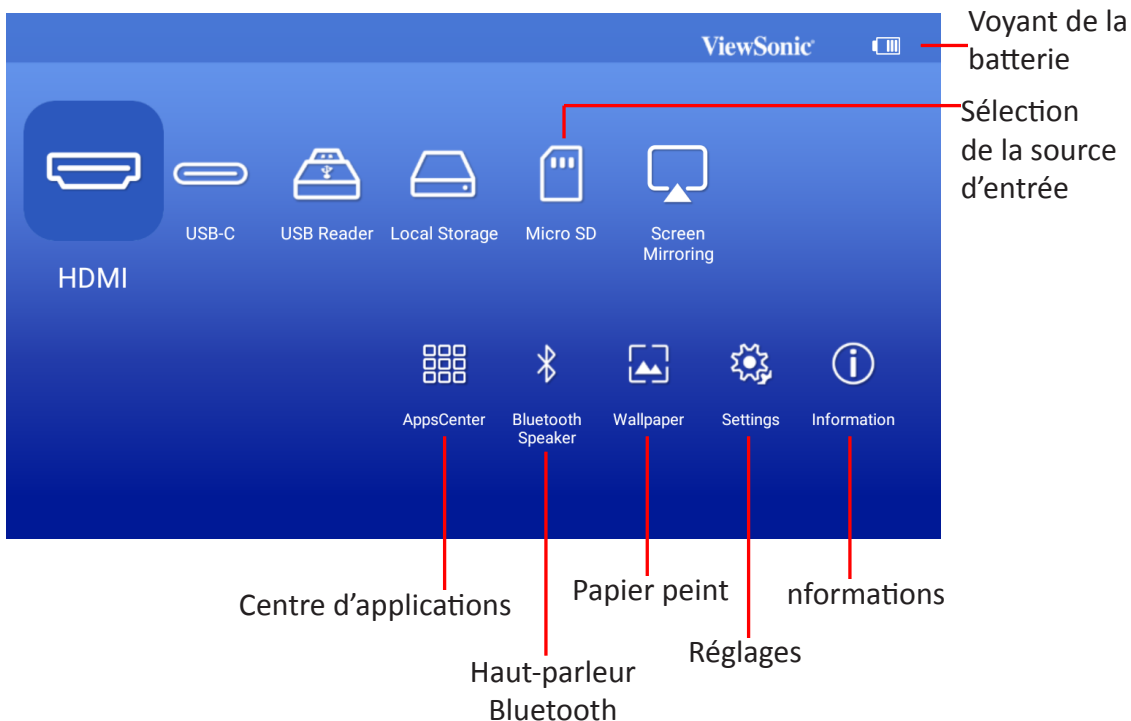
ViewSonic

Voyant de la batterie

Sélection de la source d'entrée

HDMI

USB-C

USB Reader

Local Storage

Micro SD

Screen Mirroring

AppsCenter

Bluetooth Speaker

Wallpaper

Settings

Information

Centre d'applications

Haut-parleur Bluetooth

Papier peint

Réglages

nformations